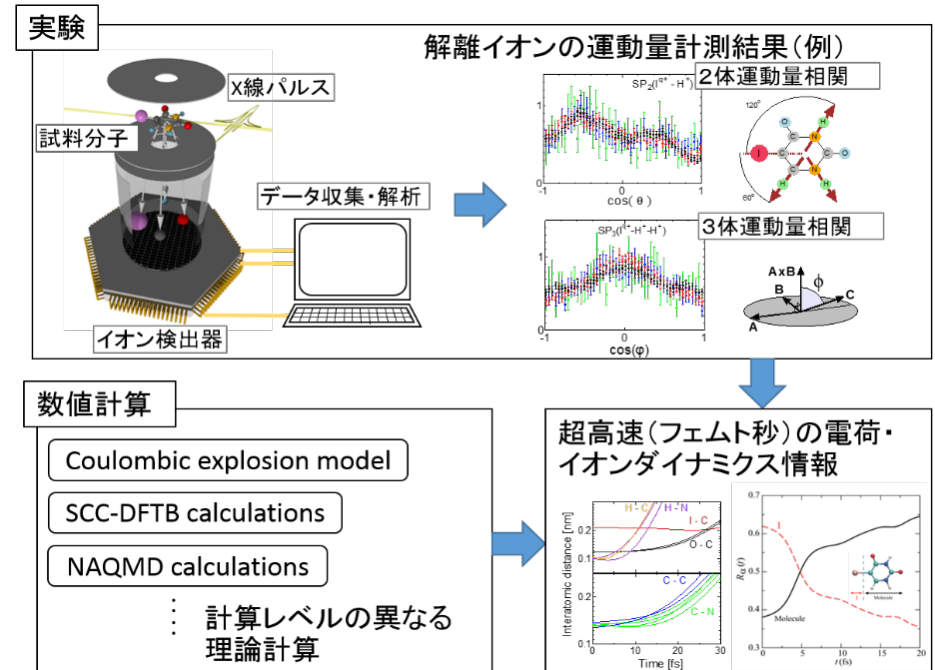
実験

解離イオンの運動量計測結果（例）

X線パルス

試料分子

データ収集・解析

イオン検出器

$SP_2(I^{q+}-H^+)$

2体運動量相関

1

0

-1

0

1

$\cos(\theta)$

120°

60°

O

C

N

H

I

$SP_3(I^{q+}-H^+-H^+)$

3体運動量相関

$\cos(\varphi)$

A x B

B

C

A

$\phi$

数値計算

Coulombic explosion model

SCC-DFTB calculations

NAQMD calculations

計算レベルの異なる理論計算

超高速（フェムト秒）の電荷・イオンダイナミクス情報

H - C

H - N

I - C

O - C

C - C

C - N

Interatomic distance [nm]

0.2

0.1

Time [fs]

0

10

20

30

0.7

0.6

0.5

0.4

0.3

I

Molecule

$R_{I}(t)$

$t$(fs)

0

5

10

15

20

Molecule